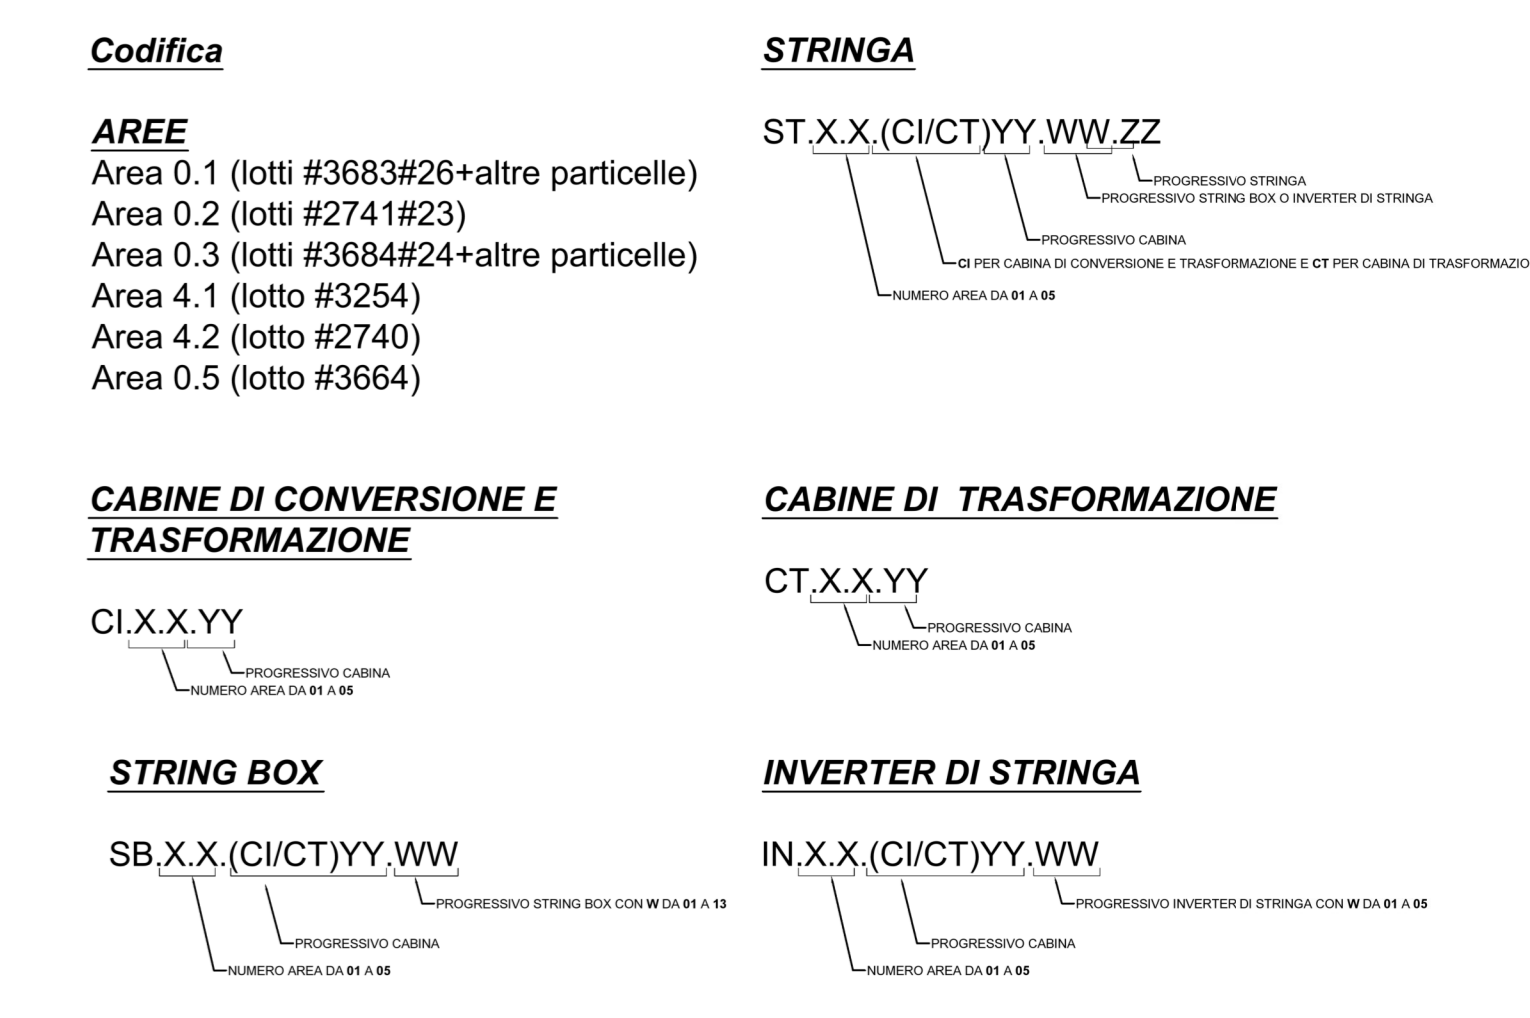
Codifica

AREE
Area 0.1 (lotti #3683#26+altre particelle)
Area 0.2 (lotti #2741#23)
Area 0.3 (lotti #3684#24+altre particelle)
Area 4.1 (lotto #3254)
Area 4.2 (lotto #2740)
Area 0.5 (lotto #3664)

STRINGA

ST.X.X.(CI/CT)YY.WW.ZZ
PROGRESSIVO STRINGA
PROGRESSIVO STRING BOX O INVERTER DI STRINGA
PROGRESSIVO CABINA
CI PER CABINA DI CONVERSIONE E TRASFORMAZIONE E CT PER CABINA DI TRASFORMAZIO
NUMERO AREA DA 01 A 05

CABINE DI CONVERSIONE E TRASFORMAZIONE

CI.X.X.YY
PROGRESSIVO CABINA
NUMERO AREA DA 01 A 05

CABINE DI TRASFORMAZIONE

CT.X.X.YY
PROGRESSIVO CABINA
NUMERO AREA DA 01 A 05

STRING BOX

SB.X.X.(CI/CT)YY.WW
PROGRESSIVO STRING BOX CON W DA 01 A 13
PROGRESSIVO CABINA
NUMERO AREA DA 01 A 05

INVERTER DI STRINGA

IN.X.X.(CI/CT)YY.WW
PROGRESSIVO INVERTER DI STRINGA CON W DA 01 A 05
PROGRESSIVO CABINA
NUMERO AREA DA 01 A 05